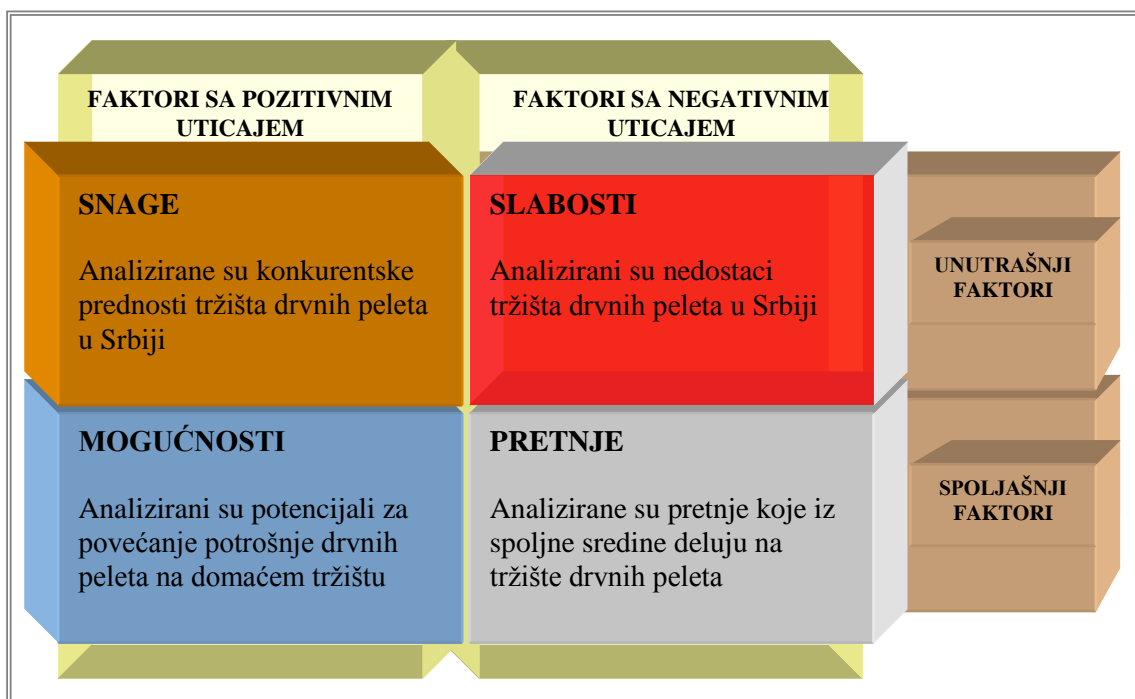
FAKTORI SA POZITIVNIM UTICAJEM

FAKTORI SA NEGATIVNIM UTICAJEM

SNAGE

Analizirane su konkurentske prednosti tržišta drvnih peleta u Srbiji

SLABOSTI

Analizirani su nedostaci tržišta drvnih peleta u Srbiji

UNUTRAŠNJI FAKTORI

MOGUĆNOSTI

Analizirani su potencijali za povećanje potrošnje drvnih peleta na domaćem tržištu

PRETNJE

Analizirane su pretnje koje iz spoljne sredine deluju na tržište drvnih peleta

SPOLJAŠNJI FAKTORI